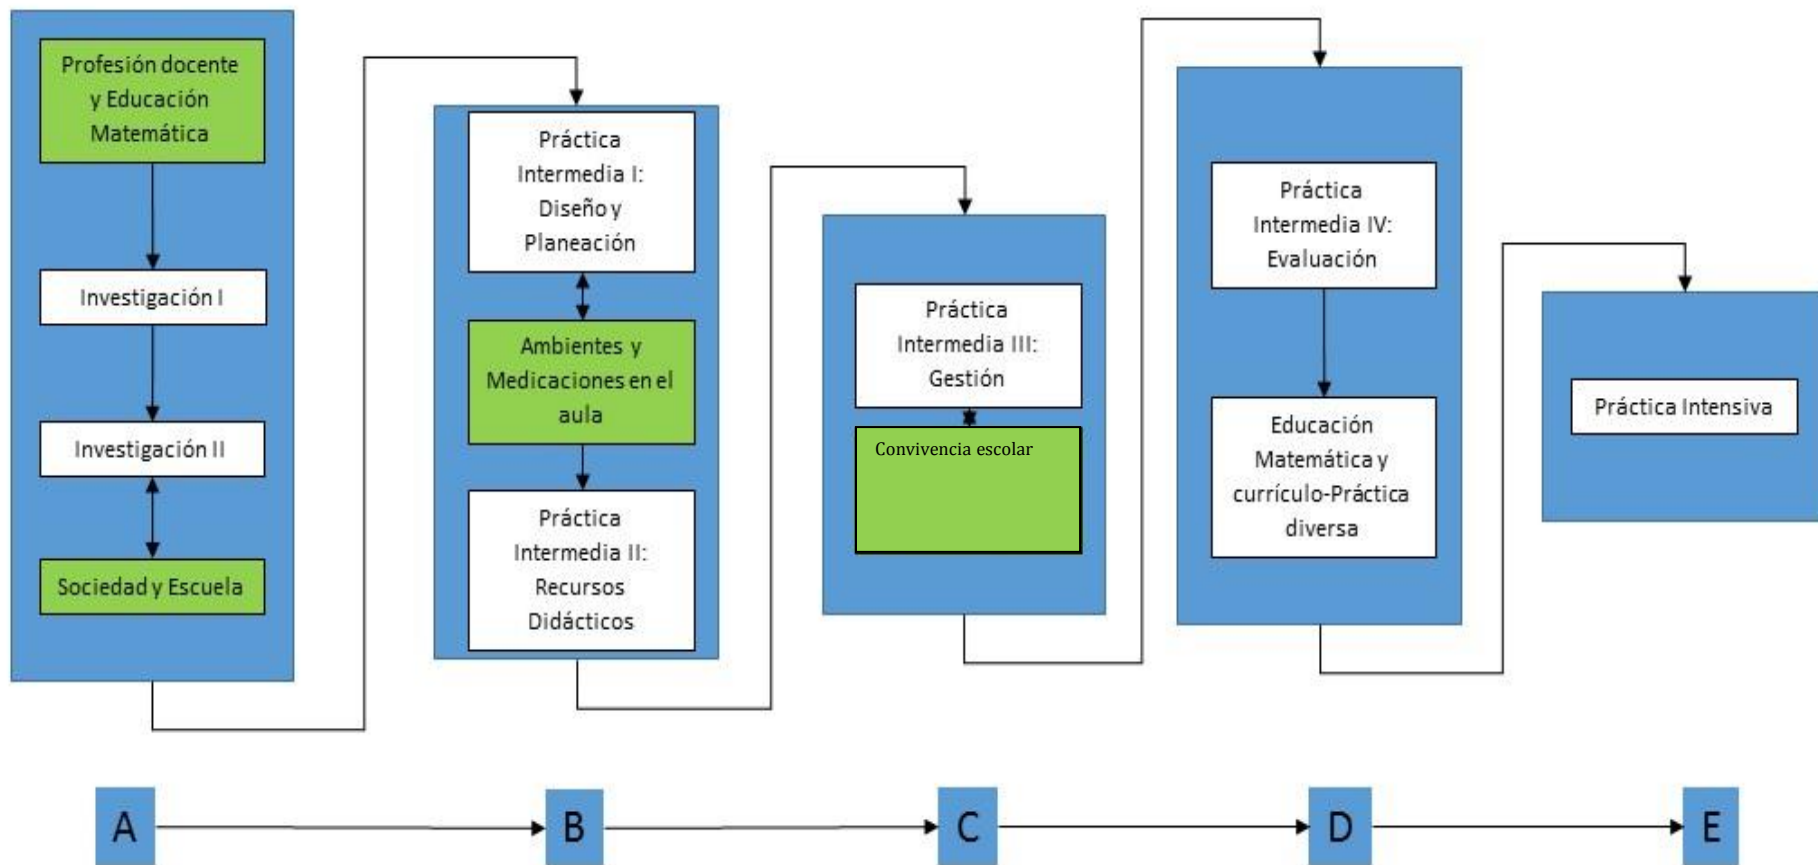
Profesión docente y Educación Matemática

Investigación I

Investigación II

Sociedad y Escuela

Práctica Intermedia I: Diseño y Planeación

Ambientes y Medicaciones en el aula

Práctica Intermedia II: Recursos Didácticos

Práctica Intermedia III: Gestión

Convivencia escolar

Práctica Intermedia IV: Evaluación

Educación Matemática y currículo-Práctica diversa

Práctica Intensiva

A

B

C

D

E